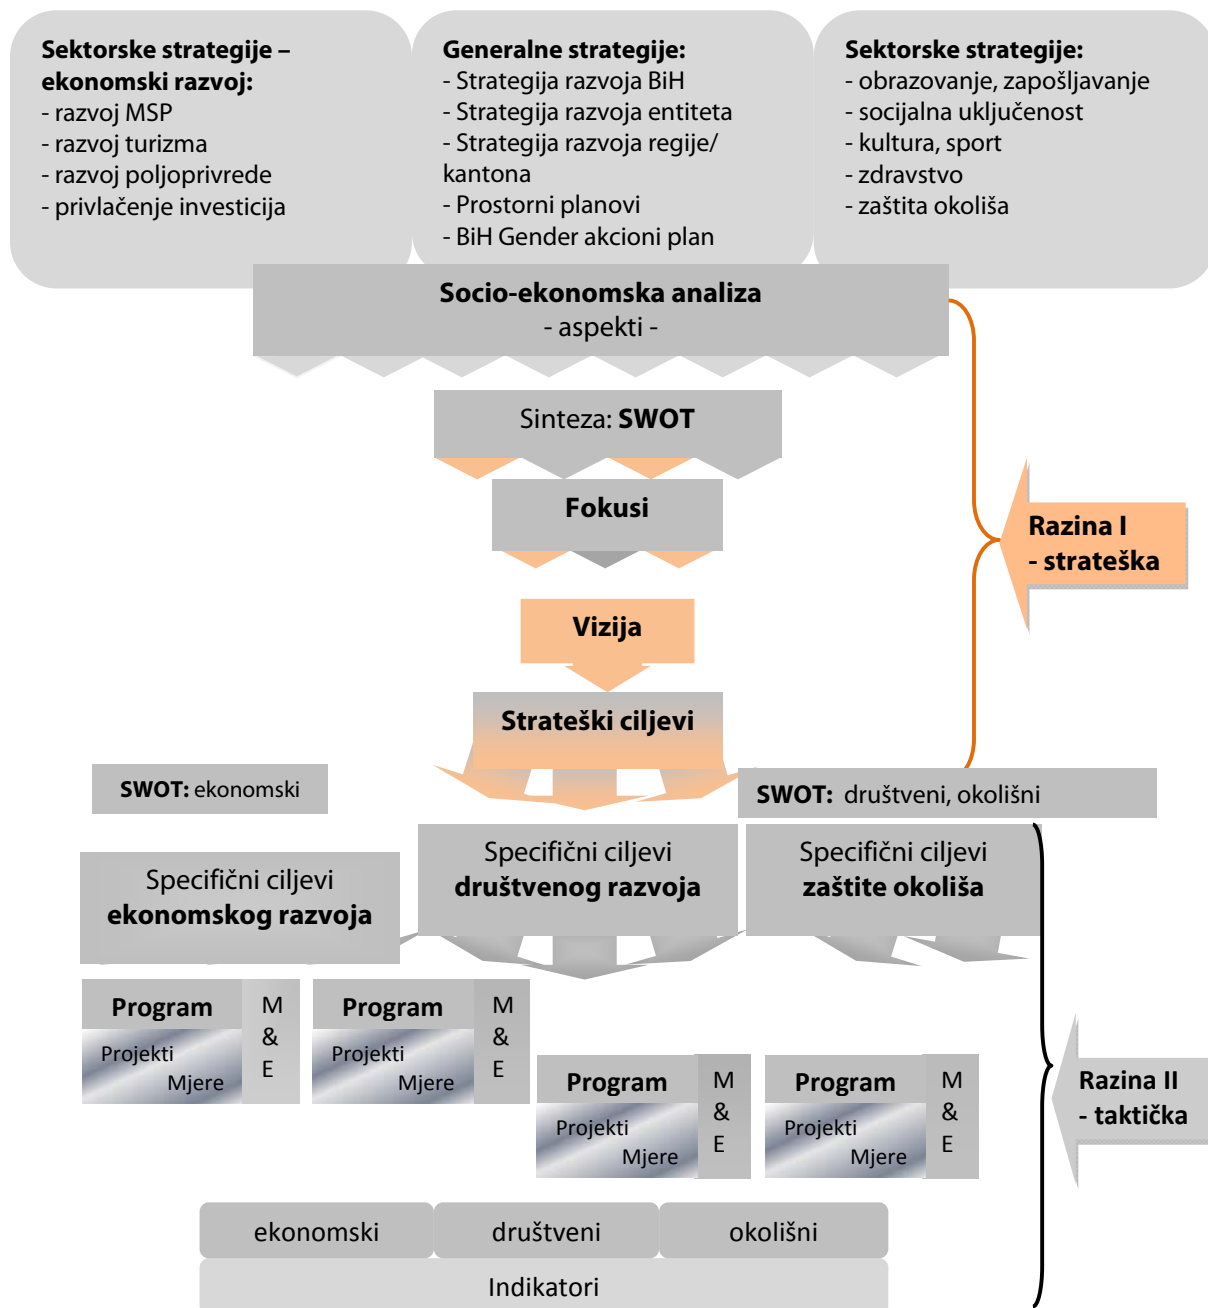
**Sektorske strategije – ekonomski razvoj:**
- razvoj MSP
- razvoj turizma
- razvoj poljoprivrede
- privlačenje investicija

**Generalne strategije:**
- Strategija razvoja BiH
- Strategija razvoja entiteta
- Strategija razvoja regije/ kantona
- Prostorni planovi
- BiH Gender akcioni plan

**Sektorske strategije:**
- obrazovanje, zapošljavanje
- socijalna uključenost
- kultura, sport
- zdravstvo
- zaštita okoliša

**Socio-ekonomska analiza**
- aspekti -

Sinteza: **SWOT**

**Fokusi**

**Vizija**

**Strateški ciljevi**

**Razina I - strateška**

**SWOT:** ekonomski

**SWOT:** društveni, okolišni

Specifični ciljevi **ekonomskog razvoja**

Specifični ciljevi **društvenog razvoja**

Specifični ciljevi **zaštite okoliša**

**Program** Projekti Mjere M & E

**Program** Projekti Mjere M & E

**Program** Projekti Mjere M & E

**Program** Projekti Mjere M & E

**Razina II - taktička**

| ekonomski | društveni | okolišni |
|---|---|---|

Indikatori